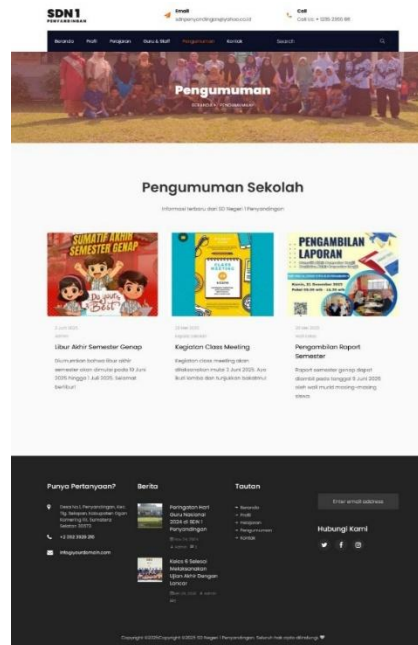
SDN 1
PENYANDINGAN

Email
sdnpenyandingan@yahoo.co.id

Call
Call Us: +1 (235) 2355 98

Beranda Profil Pelajaran Guru & Staff Pengumuman Kontak Search

Pengumuman

Pengumuman Sekolah

Informasi terbaru dari SD Negeri 1 Penyandingan

SUMATIF AKHIR SEMESTER GENAP

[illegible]

Libur Akhir Semester Genap

Diumumkan bahwa libur akhir semester akan dimulai pada 19 Juni 2025 hingga 1 Juli 2025. Selamat berlibur!

CLASS MEETING

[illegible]

Kegiatan Class Meeting

Kegiatan class meeting akan dilaksanakan mulai 3 Juni 2025. Ayo ikuti lomba dan tunjukkan bakatmu!

PENGAMBILAN LAPORAN

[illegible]

Pengambilan Raport Semester

Raport semester genap dapat diambil pada tanggal 6 Juni 2025 oleh wali murid masing-masing siswa.

Punya Pertanyaan?

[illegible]

+2 392 3929 210

info@yourdomain.com

Berita

Peringatan Hari Guru Nasional 2024 di SDN 1 Penyandingan

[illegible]

Kelas 6 Selesai Melaksanakan Ujian Akhir Dengan Lancar

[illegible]

Tautan

Beranda
Profil
Pelajaran
Pengumuman
Kontak

Enter email address

Hubungi Kami

Copyright ©2025 Copyright ©2025 SD Negeri 1 Penyandingan. Seluruh hak cipta dilindungi.